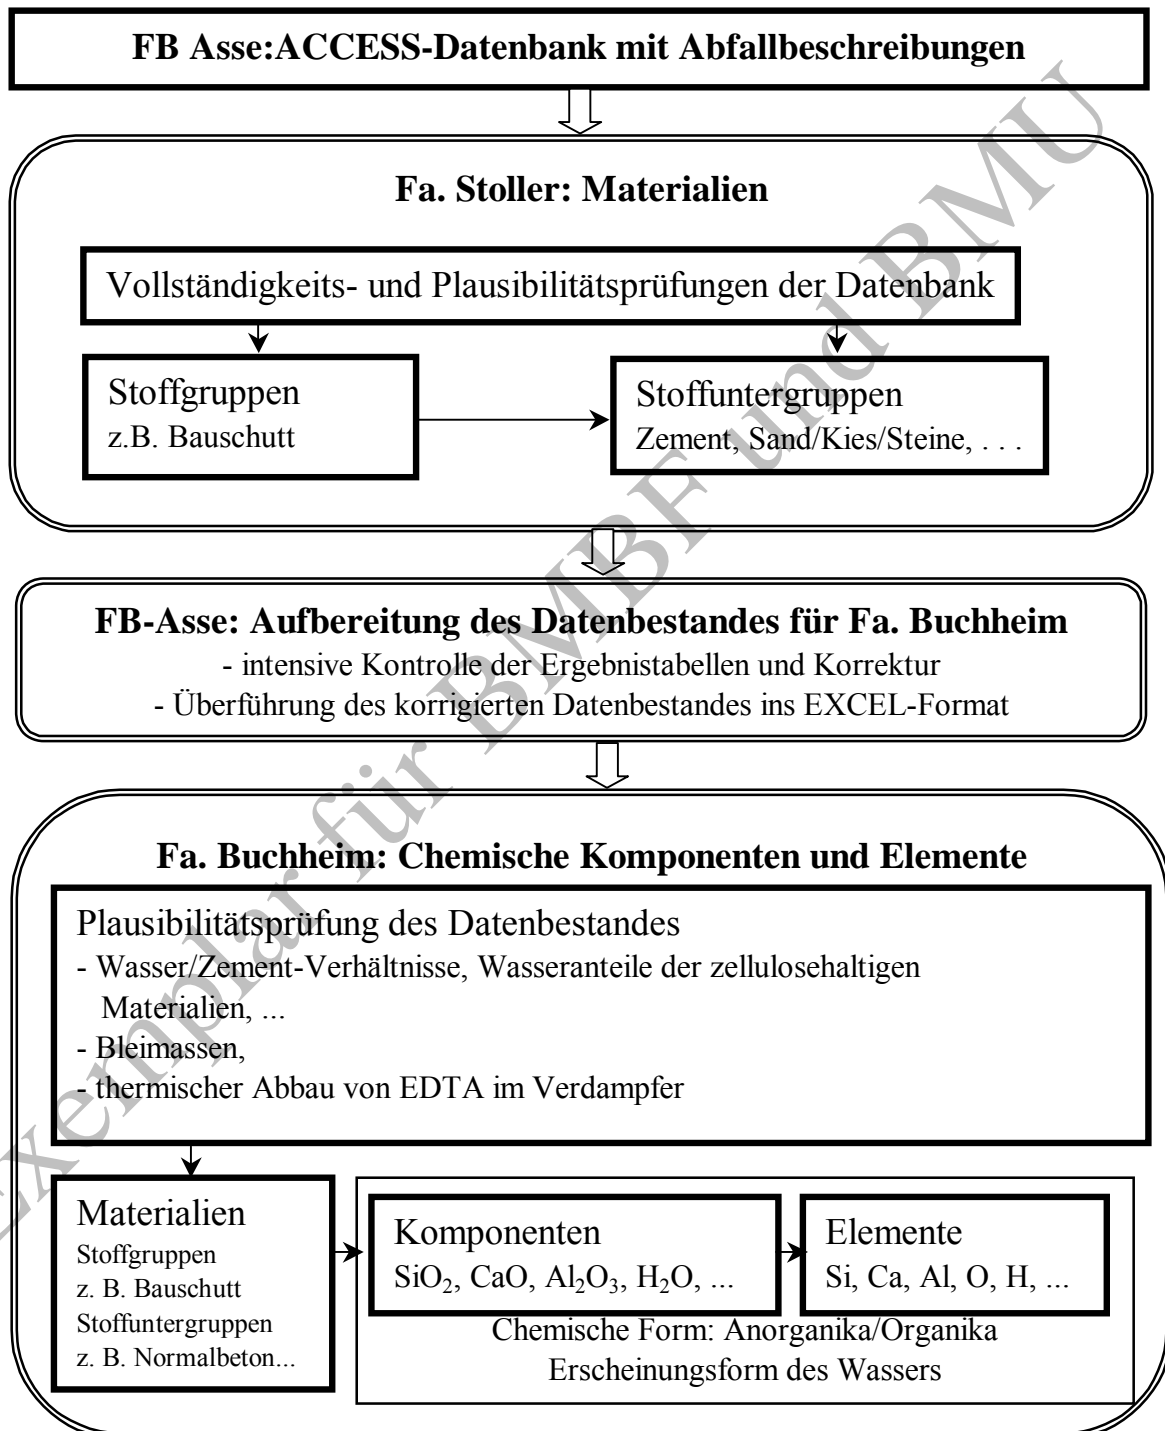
FB Asse:ACCESS-Datenbank mit Abfallbeschreibungen

Fa. Stoller: Materialien

Vollständigkeits- und Plausibilitätsprüfungen der Datenbank

Stoffgruppen
z.B. Bauschutt

Stoffuntergruppen
Zement, Sand/Kies/Steine, . . .

FB-Asse: Aufbereitung des Datenbestandes für Fa. Buchheim
- intensive Kontrolle der Ergebnistabellen und Korrektur
- Überführung des korrigierten Datenbestandes ins EXCEL-Format

Fa. Buchheim: Chemische Komponenten und Elemente

Plausibilitätsprüfung des Datenbestandes
- Wasser/Zement-Verhältnisse, Wasseranteile der zellulosehaltigen Materialien, ...
- Bleimassen,
- thermischer Abbau von EDTA im Verdampfer

Materialien
Stoffgruppen
z. B. Bauschutt
Stoffuntergruppen
z. B. Normalbeton...

Komponenten
$SiO_2$, CaO, $Al_2O_3$, $H_2O$, ...

Elemente
Si, Ca, Al, O, H, ...

Chemische Form: Anorganika/Organika
Erscheinungsform des Wassers

Exemplar für BMBF und BMU